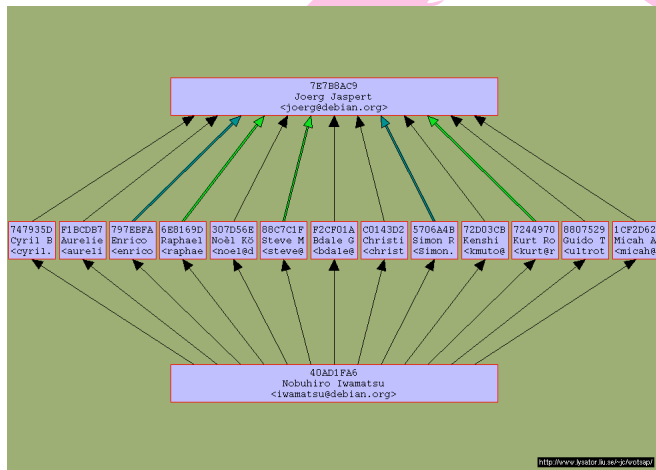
7E7B8AC9
Joerg Jaspert
<joerg@debian.org>

747935D
Cyril B
<cyril.

F1BCDB7
Aurelie
<aureli

797EBFA
Enrico
<enrico

6E8169D
Raphael
<raphae

307D56E
Noël Kö
<noel@d

88C7C1F
Steve M
<steve@

F2CF01A
Bdale G
<bdale@

C0143D2
Christi
<christ

5706A4B
Simon R
<Simon.

72D03CB
Kenshi
<kmuto@

7244970
Kurt Ro
<kurt@r

8807529
Guido T
<ultrot

1CF2D62
Micah A
<micah@

40AD1FA6
Nobuhiro Iwamatsu
<iwamatsu@debian.org>

http://www.lysator.liu.se/~jc/wotsap/